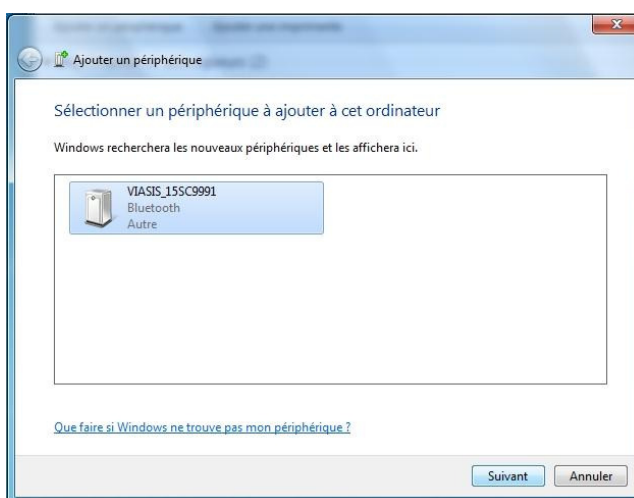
Ajouter un périphérique

Sélectionner un périphérique à ajouter à cet ordinateur

Windows recherchera les nouveaux périphériques et les affichera ici.

VIASIS_15SC9991
Bluetooth
Autre

Que faire si Windows ne trouve pas mon périphérique ?

Suivant
Annuler